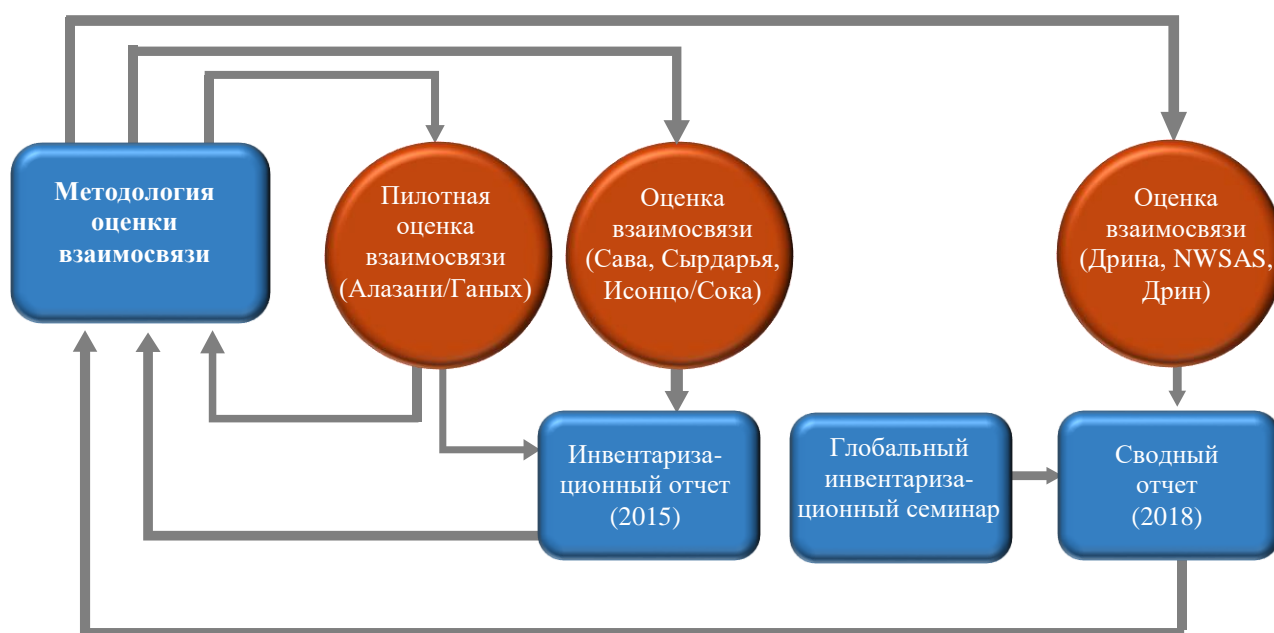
Методология оценки взаимосвязи

Пилотная оценка взаимосвязи (Алазани/Ганых)

Оценка взаимосвязи (Сава, Сырдарья, Исонцо/Сока)

Оценка взаимосвязи (Дрина, NWSAS, Дрин)

Инвентаризационный отчет (2015)

Глобальный инвентаризационный семинар

Сводный отчет (2018)